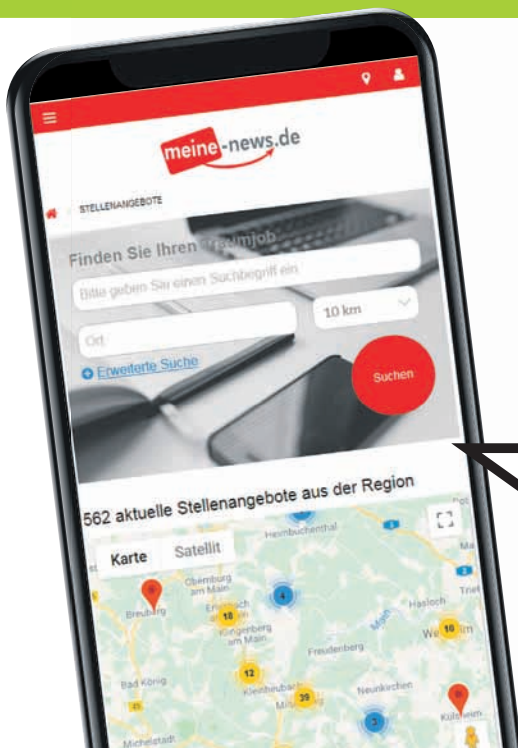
meine-news.de

STELLENANGEBOTE

Finden Sie Ihren Traumjob

Bitte geben Sie einen Suchbegriff ein

10 km

Ort

Erweiterte Suche

Suchen

562 aktuelle Stellenangebote aus der Region

Karte Satellit

Heimbuchenthal

Obernburg am Main

Breuberg

Erlenbach

Klingenberg am Main

Hasloch

Freudenberg

Bad König

Kleinheubach

Miltenberg

Neunkirchen

Külsheim

Michelstadt

10

4

10

13

39

3